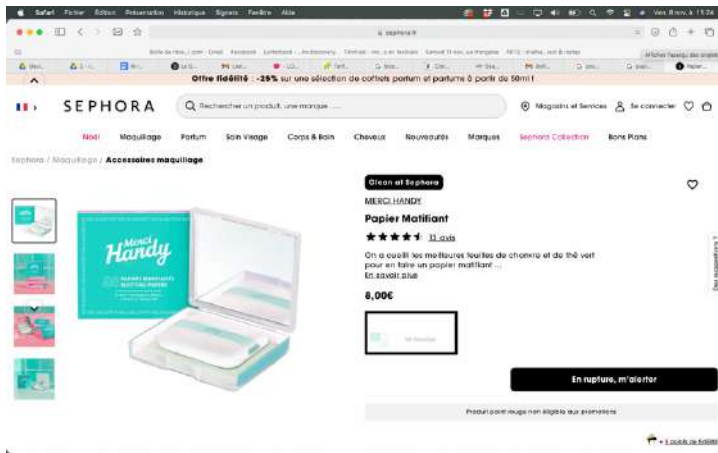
Safari Fichier Édition Présentation Historique Signets Fenêtre Aide

Ven 8 nov. à 11:34

sephora.fr

Offre fidélité : -25% sur une sélection de coffrets parfum et parfums à partir de 50ml !

SEPHORA

Rechercher un produit, une marque ...

Magasins et Services

Se connecter

Noël Maquillage Parfum Soin Visage Corps & Bain Cheveux Nouveautés Marques Sephora Collection Bons Plans

Sephora / Maquillage / Accessoires maquillage

Clean at Sephora

MERCI HANDY

Papier Matifiant

11 avis

On a cueilli les meilleures feuilles de chanvre et de thé vert pour en faire un papier matifiant ...

En savoir plus

8,00€

En rupture, m'alerter

Produit point rouge non éligible aux promotions

Merci Handy

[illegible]